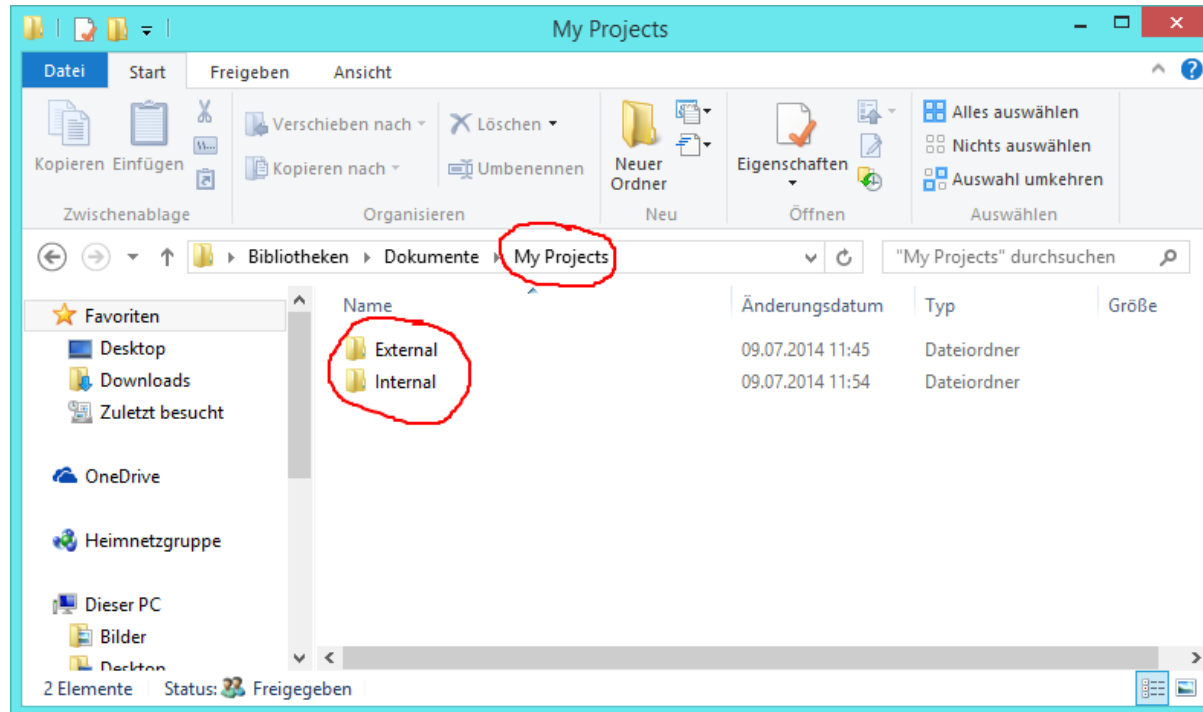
My Projects

Datei Start Freigeben Ansicht

Kopieren Einfügen
Zwischenablage

Verschieben nach
Kopieren nach
Löschen
Umbenennen
Organisieren

Neuer Ordner
Neu

Eigenschaften
Öffnen

Alles auswählen
Nichts auswählen
Auswahl umkehren
Auswählen

Bibliotheken ▸ Dokumente ▸ My Projects

"My Projects" durchsuchen

Favoriten
Desktop
Downloads
Zuletzt besucht

OneDrive

Heimnetzgruppe

Dieser PC
Bilder
Desktop

| Name | Änderungsdatum | Typ | Größe |
|---|---|---|---|
| External | 09.07.2014 11:45 | Dateiordner | |
| Internal | 09.07.2014 11:54 | Dateiordner | |

2 Elemente Status: Freigegeben